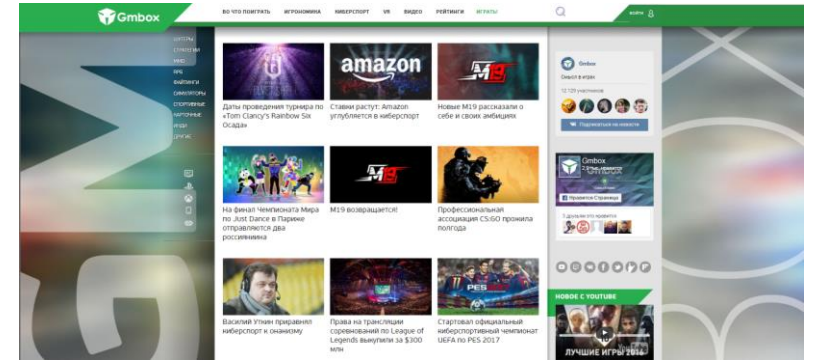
Gmbox

ВО ЧТО ПОИГРАТЬ ИГРОНОМИКА КИБЕРСПОРТ VR ВИДЕО РЕЙТИНГИ ИГРЫ

ВОЙТИ

ШУТЕРЫ
СТРАТЕГИИ
MMO
RPG
ФАЙТИНГИ
СИМУЛЯТОРЫ
СПОРТИВНЫЕ
КАРТОЧНЫЕ
ИНДИ
ДРУГИЕ

Даты проведения турнира по «Tom Clancy's Rainbow Six Осада»

amazon

Ставки растут: Amazon углубляется в киберспорт

M19

Новые M19 рассказали о себе и своих амбициях

На финал Чемпионата Мира по Just Dance в Париже отправляется два россиянина

M19 возвращается!

Профессиональная ассоциация CS:GO пронила полгода

Василий Уткин приравнял киберспорт к онанизму

Права на трансляции соревнований по League of Legends выкупили за $300 млн

PES

Стартовал официальный киберспортивный чемпионат UEFA по PES 2017

Gmbox
Оньюл в играх
12 129 участников
Подписаться на новости

Gmbox
Нравится Страница

НОВОЕ С YOUTUBE

ЛУЧШИЕ ИГРЫ 2016